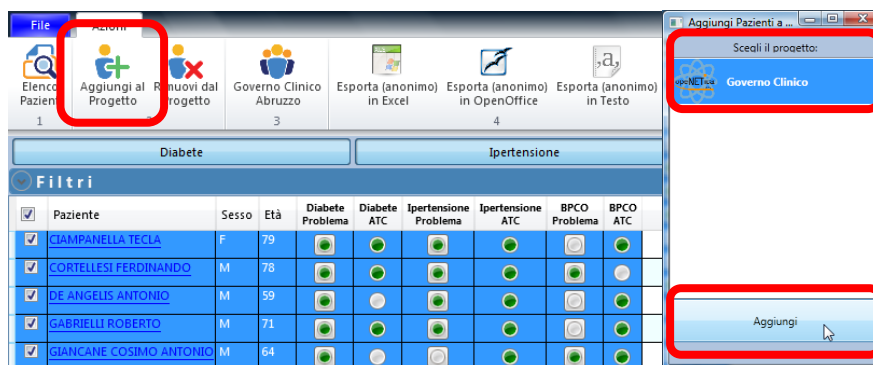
File Azioni

Elenco Pazienti | Aggiungi al Progetto | Rimuovi dal Progetto | Governo Clinico Abruzzo | Esporta (anonimo) in Excel | Esporta (anonimo) in OpenOffice | Esporta (anonimo) in Testo

1 2 3 4

Diabete | Ipertensione

Filtri

| | Paziente | Sesso | Età | Diabete Problema | Diabete ATC | Ipertensione Problema | Ipertensione ATC | BPCO Problema | BPCO ATC |
|---|---|---|---|---|---|---|---|---|---|
| ☑ | CIAMPANELLA TECLA | F | 79 | | | | | | |
| ☑ | CORTELLESI FERDINANDO | M | 78 | | | | | | |
| ☑ | DE ANGELIS ANTONIO | M | 59 | | | | | | |
| ☑ | GABRIELLI ROBERTO | M | 71 | | | | | | |
| ☑ | GIANCANE COSIMO ANTONIO | M | 64 | | | | | | |

Aggiungi Pazienti a ...

Scegli il progetto:

openNET.ca Governo Clinico

Aggiungi